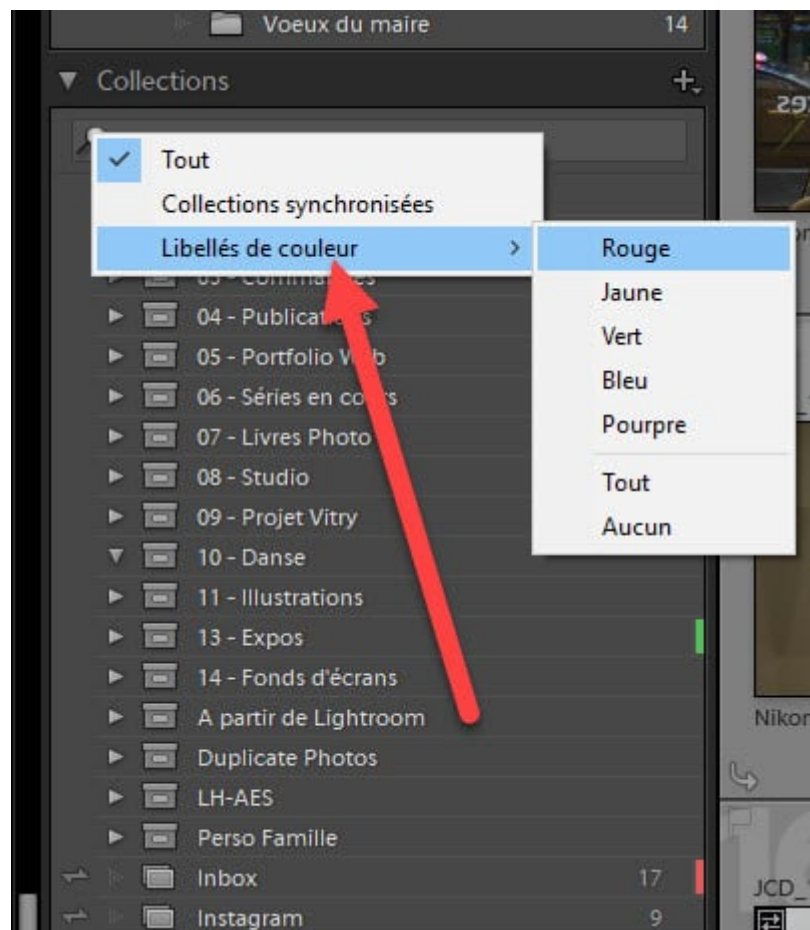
Voeux du maire 14

Collections

Tout
Collections synchronisées
Libellés de couleur

Rouge
Jaune
Vert
Bleu
Pourpre
Tout
Aucun

03 - Comma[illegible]
04 - Publicat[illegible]
05 - Portfolio W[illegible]
06 - Séries en co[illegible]
07 - Livres Photo
08 - Studio
09 - Projet Vitry
10 - Danse
11 - Illustrations
13 - Expos
14 - Fonds d'écrans
A partir de Lightroom
Duplicate Photos
LH-AES
Perso Famille
Inbox 17
Instagram 9

Nikon
JCD_